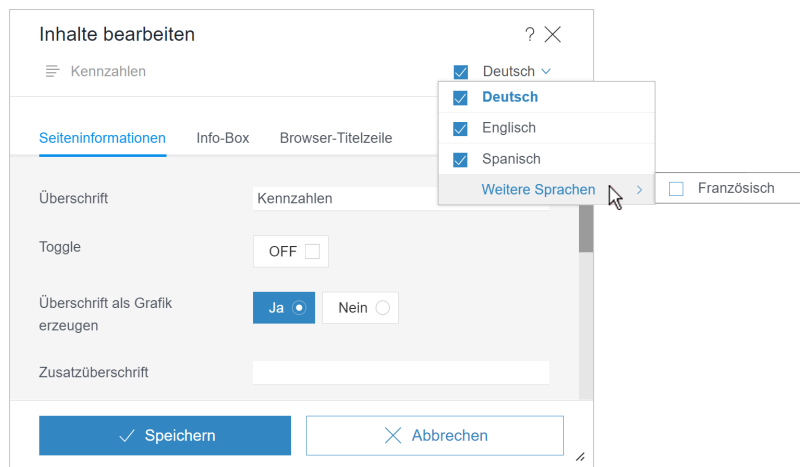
Inhalte bearbeiten

? ×

Kennzahlen

Deutsch

Deutsch

Englisch

Spanisch

Weitere Sprachen

Französisch

Seiteninformationen

Info-Box

Browser-Titelzeile

Überschrift

Kennzahlen

Toggle

OFF

Überschrift als Grafik erzeugen

Ja

Nein

Zusatzüberschrift

Speichern

Abbrechen